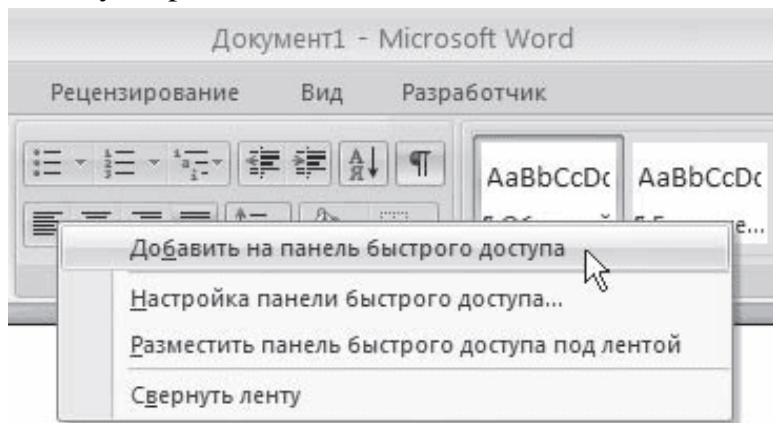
Документ1 - Microsoft Word

Рецензирование Вид Разработчик

AaBbCcDc AaBbCcDc

Добавить на панель быстрого доступа

Настройка панели быстрого доступа...

Разместить панель быстрого доступа под лентой

Свернуть ленту